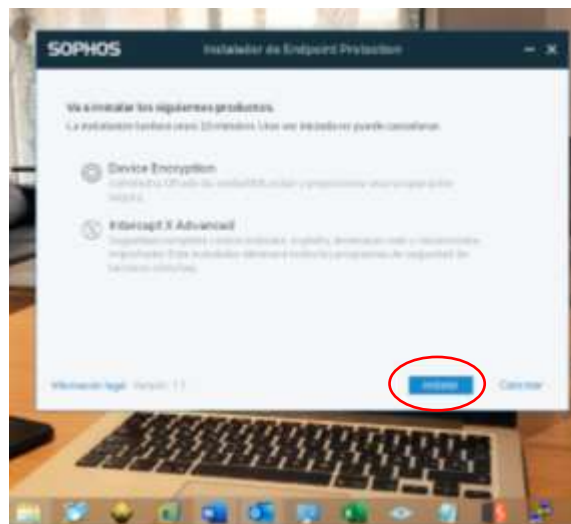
SOPHOS

Instalador de Endpoint Protection

Va a instalar los siguientes productos.

La instalación tardará unos 10 minutos. Una vez iniciada no puede cancelarse.

Device Encryption

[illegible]

Intercept X Advanced

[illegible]

Información legal Versión: 1.1

Instalar

Cancelar